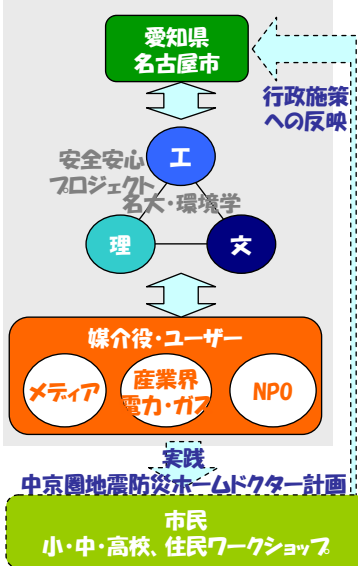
愛知県
名古屋市

行政施策
への反映

安全安心
プロジェクト
名大・環境学

工

理

文

媒介役・ユーザー

メディア

産業界
電力・ガス

NPO

実践
中京圏地震防災ホームドクター計画

市民
小・中・高校、住民ワークショップ